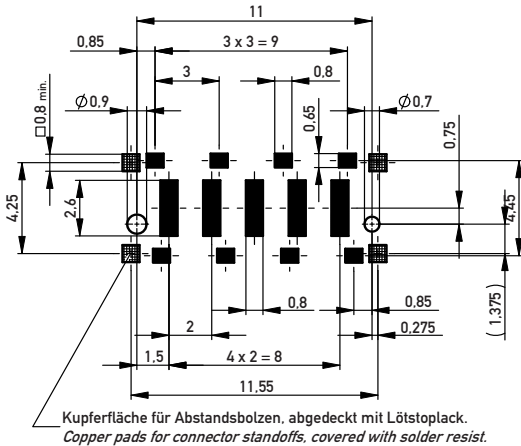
11
0,85
3 x 3 = 9
3
0,8
$\varnothing$0,9
$\varnothing$0,7
□0,8 min.
0,65
0,75
4,25
2,6
4,45
0,8
0,85
2
0,275
(1,375)
1,5
4 x 2 = 8
11,55

Kupferfläche für Abstandsbolzen, abgedeckt mit Lötstoplack.
Copper pads for connector standoffs, covered with solder resist.